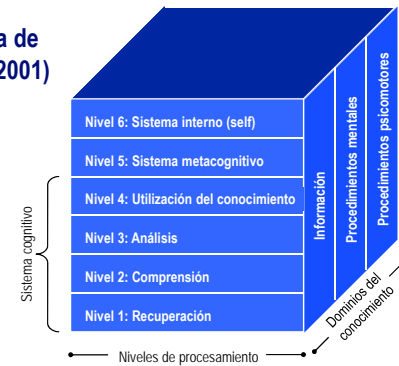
a de
2001)

Nivel 6: Sistema interno (self)
Nivel 5: Sistema metacognitivo
Nivel 4: Utilización del conocimiento
Nivel 3: Análisis
Nivel 2: Comprensión
Nivel 1: Recuperación

Sistema cognitivo

Información
Procedimientos mentales
Procedimientos psicomotores

Dominios del conocimiento

Niveles de procesamiento